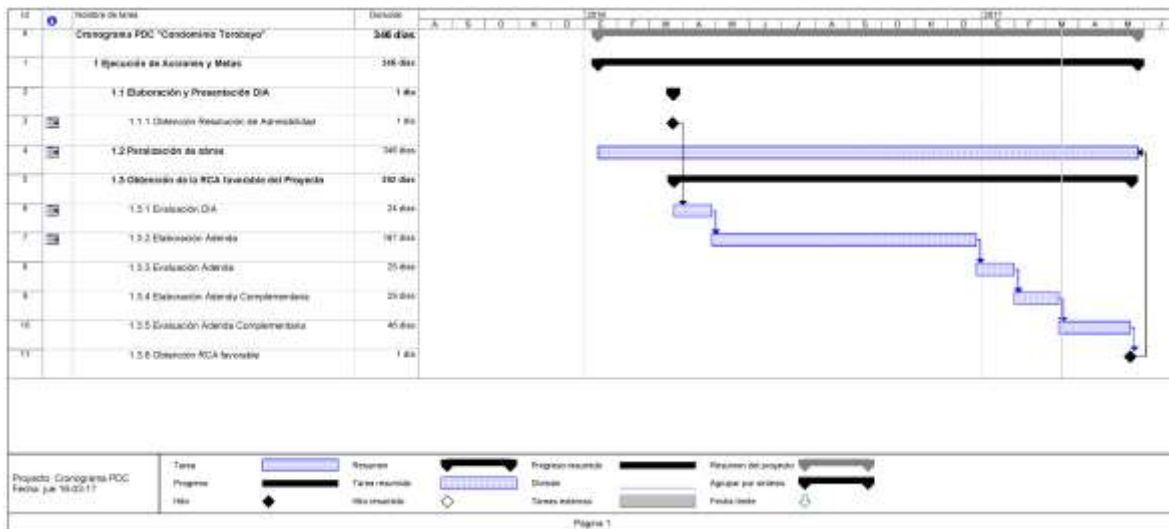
| Id | | Nombre de tarea | Duración |
|---|---|---|---|
| 0 | | Cronograma PDC "Condominio Torobayo" | 346 días |
| 1 | | 1 Ejecución de Acciones y Metas | 346 días |
| 2 | | 1.1 Elaboración y Presentación DIA | 1 día |
| 3 | | 1.1.1 Obtención Resolución de Admisibilidad | 1 día |
| 4 | | 1.2 Paralización de obras | 345 días |
| 5 | | 1.3 Obtención de la RCA favorable del Proyecto | 292 días |
| 6 | | 1.3.1 Evaluación DIA | 24 días |
| 7 | | 1.3.2 Elaboración Adenda | 167 días |
| 8 | | 1.3.3 Evaluación Adenda | 25 días |
| 9 | | 1.3.4 Elaboración Adenda Complementaria | 29 días |
| 10 | | 1.3.5 Evaluación Adenda Complementaria | 45 días |
| 11 | | 1.3.6 Obtención RCA favorable | 1 día |

2016 A S O N D E F M A M J J A S O N D
2017 E F M A M J

Proyecto: Cronograma PDC
Fecha: jue 16-03-17

Tarea
Progreso
Hito
Resumen
Tarea resumida
Hito resumido
Progreso resumido
División
Tareas externas
Resumen del proyecto
Agrupar por síntesis
Fecha límite

Página 1